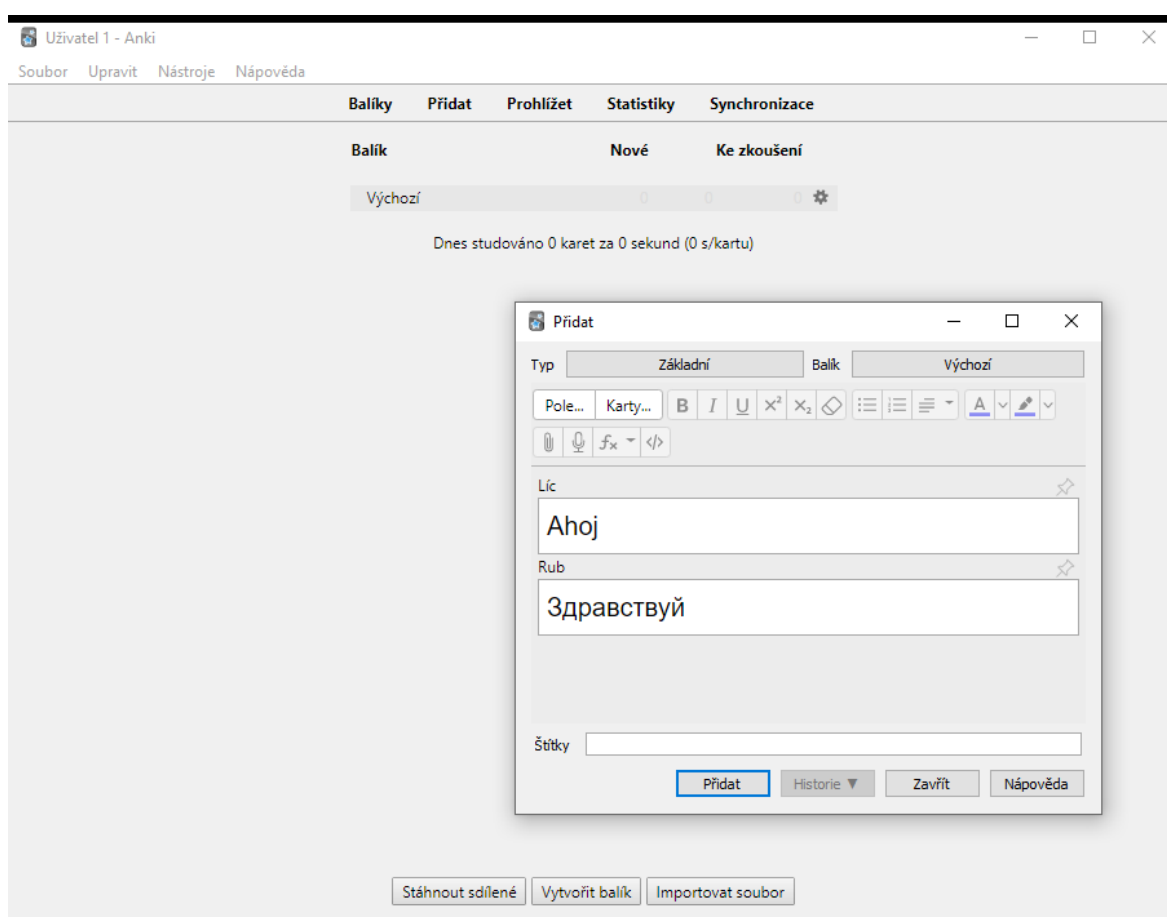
Uživatel 1 - Anki

Soubor Upravit Nástroje Nápověda

Balíky Přidat Prohlížet Statistiky Synchronizace

Balík Nové Ke zkoušení

Výchozí 0 0 0

Dnes studováno 0 karet za 0 sekund (0 s/kartu)

Přidat

Typ Základní Balík Výchozí

Pole... Karty... B I U $x^2$ $x_2$

$f_x$ </>

Líc

Ahoj

Rub

Здравствуй

Štítky

Přidat Historie ▼ Zavřít Nápověda

Stáhnout sdílené Vytvořit balík Importovat soubor